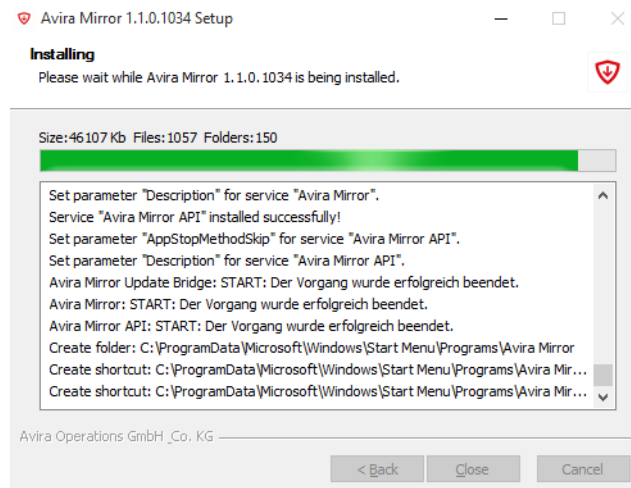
Avira Mirror 1.1.0.1034 Setup

Installing
Please wait while Avira Mirror 1.1.0.1034 is being installed.

Size:46107 Kb Files:1057 Folders:150

Set parameter "Description" for service "Avira Mirror".
Service "Avira Mirror API" installed successfully!
Set parameter "AppStopMethodSkip" for service "Avira Mirror API".
Set parameter "Description" for service "Avira Mirror API".
Avira Mirror Update Bridge: START: Der Vorgang wurde erfolgreich beendet.
Avira Mirror: START: Der Vorgang wurde erfolgreich beendet.
Avira Mirror API: START: Der Vorgang wurde erfolgreich beendet.
Create folder: C:\ProgramData\Microsoft\Windows\Start Menu\Programs\Avira Mirror
Create shortcut: C:\ProgramData\Microsoft\Windows\Start Menu\Programs\Avira Mir...
Create shortcut: C:\ProgramData\Microsoft\Windows\Start Menu\Programs\Avira Mir...

Avira Operations GmbH _Co. KG

< Back
Close
Cancel